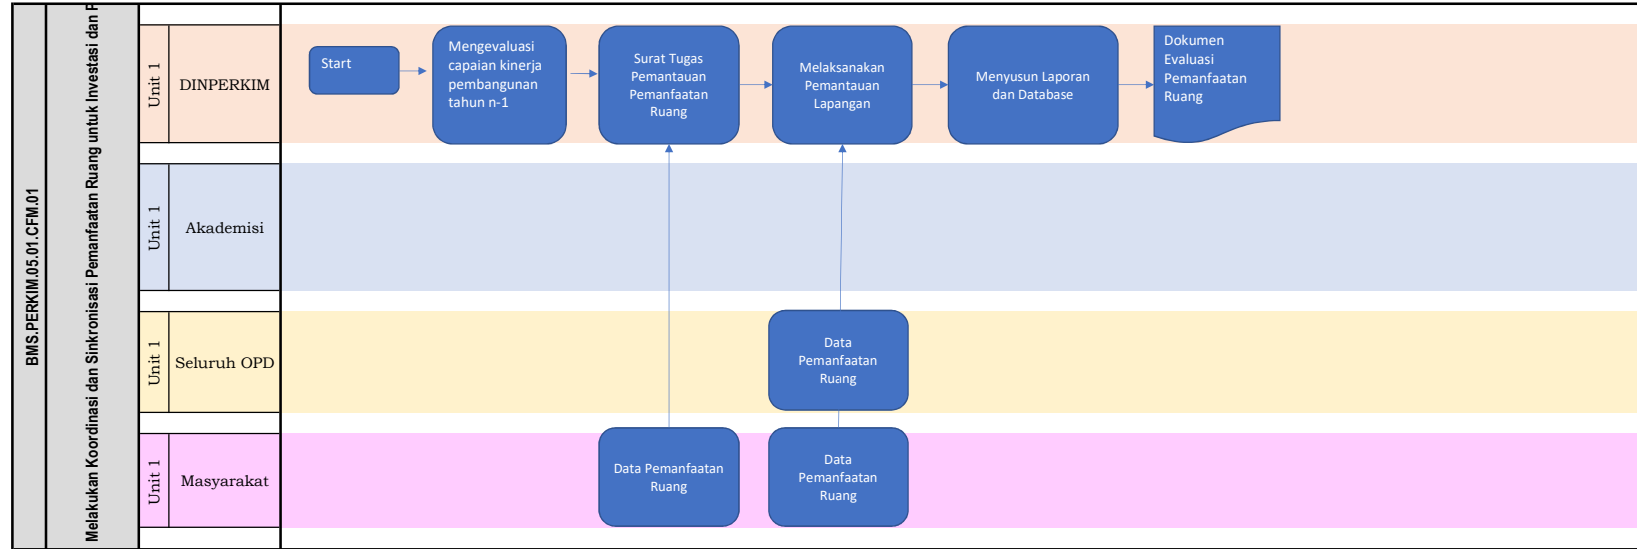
BMS.PERKIM.05.01.CFM.01

Melakukan Koordinasi dan Sinkronisasi Pemanfaatan Ruang untuk Investasi dan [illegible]

Unit 1 DINPERKIM

Start

Mengevaluasi capaian kinerja pembangunan tahun n-1

Surat Tugas Pemantauan Pemanfaatan Ruang

Melaksanakan Pemantauan Lapangan

Menyusun Laporan dan Database

Dokumen Evaluasi Pemanfaatan Ruang

Unit 1 Akademisi

Unit 1 Seluruh OPD

Data Pemanfaatan Ruang

Unit 1 Masyarakat

Data Pemanfaatan Ruang

Data Pemanfaatan Ruang